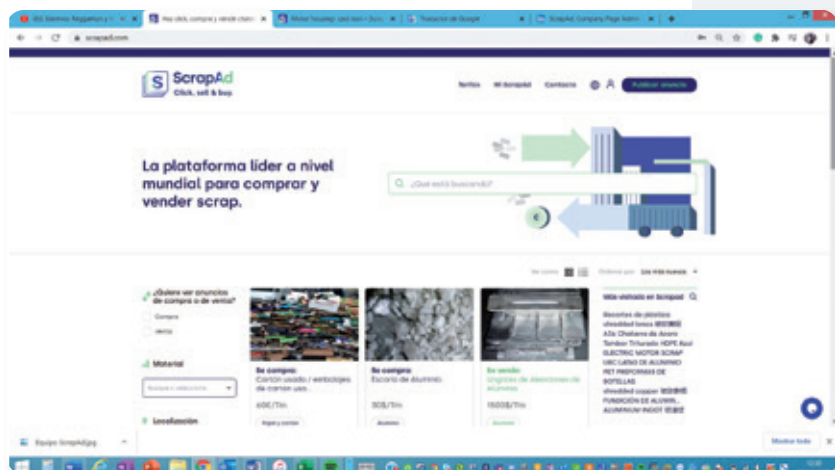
Haz click, compra y vende chata

Traductor de Google

ScrapAd Company Page Admin

scrapad.com

S ScrapAd
Click, sell & buy.

Tarifas Mi ScrapAd Contacto Publicar anuncio

La plataforma líder a nivel mundial para comprar y vender scrap.

¿Qué está buscando?

Los más nuevos

¿Quiere ver anuncios de compra o de venta?

Compra

Venta

Material

Localización

Se compra:
Cartón usado / embalajes de cartón usa...
60€/Tm

Se compra:
Escoria de aluminio
30$/Tm

Se vende:
Lingotes de aleaciones de aluminio
1500$/Tm

Más visitado en Scrapad

Recortes de plástico
shredded brass
A3a Chatarra de Acero
Tambor Triturado HDPE Azul
ELECTRIC MOTOR SCRAP
UBC LATAS DE ALUMINIO
PET PREFORMAS DE BOTELLAS
shredded copper
FUNDICIÓN DE ALUMIN...
ALUMINUM INGOT

Equipo ScrapAd.jpg

Mostrar todo